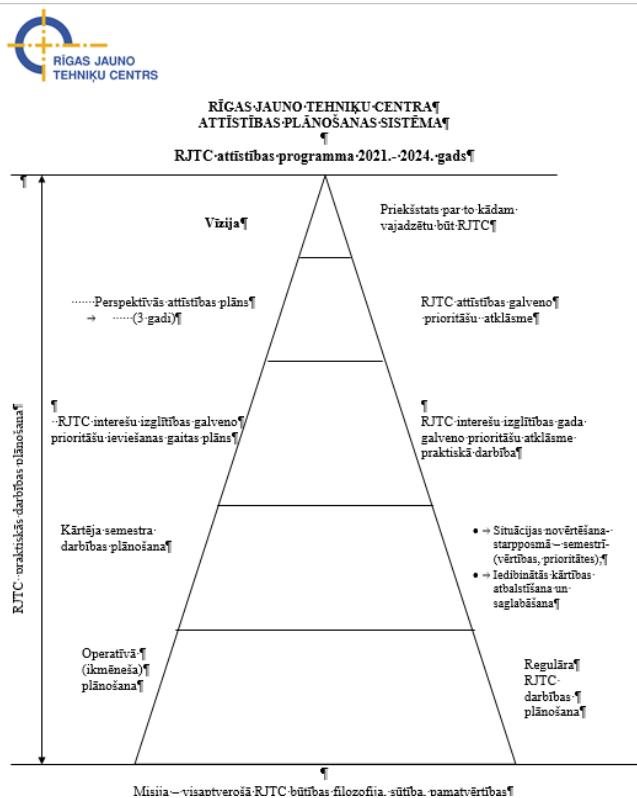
RĪGAS JAUNO TEHNIĶU CENTRS

RĪGAS·JAUNO·TEHNIĶU·CENTRA¶
ATTĪSTĪBAS·PLĀNOŠANAS·SISTĒMA¶
¶
RJTC·attīstības·programma·2021.·-·2024.·gads¶

¶

Vīzija¶

Priekšstats·par·to·kādam·vajadzētu·būt·RJTC¶

·······Perspektīvās·attīstības·plāns¶
→ ······(3·gadi)¶

RJTC·attīstības·galveno¶ ·prioritāšu··atklāsme¶

¶
··RJTC·interešu·izglītības·galveno¶ prioritāšu·ieviešanas·gaitas·plāns¶

¶
RJTC·interešu·izglītības·gada·galveno·prioritāšu·atklāsme·praktiskā·darbībā¶

Kārtēja·semestra·darbības·plānošana¶

• → Situācijas·novērtēšana·-·starpposmā·–·semestrī·(vērtības,·prioritātes);¶
• → Iedibinātās·kārtības·atbalstīšana·un·saglabāšana¶

Operatīvā·¶ (ikmēneša)¶ plānošana¶

Regulārā¶ RJTC· darbības·¶ plānošana¶

RJTC···praktiskās·darbības·plānošana¶

¶
Misija·–·visaptverošā·RJTC·būtības·filozofija,·sūtība,·pamatvērtības¶